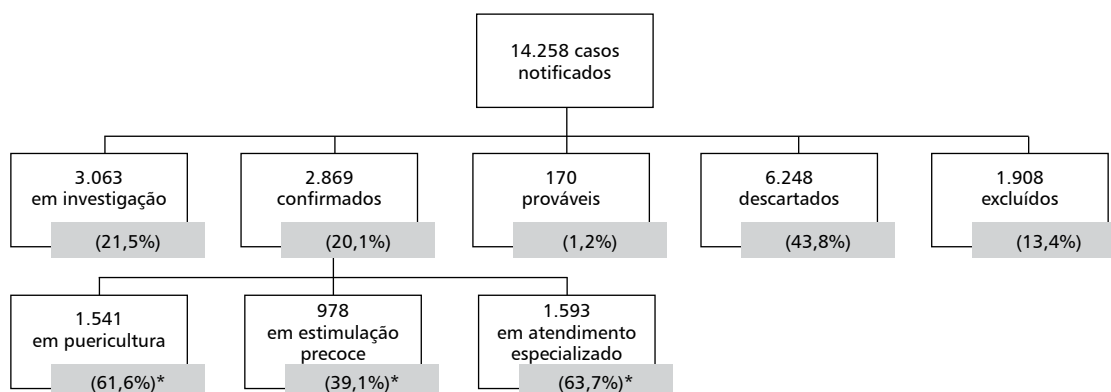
14.258 casos notificados

3.063 em investigação
(21,5%)

2.869 confirmados
(20,1%)

170 prováveis
(1,2%)

6.248 descartados
(43,8%)

1.908 excluídos
(13,4%)

1.541 em puericultura
(61,6%)*

978 em estimulação precoce
(39,1%)*

1.593 em atendimento especializado
(63,7%)*